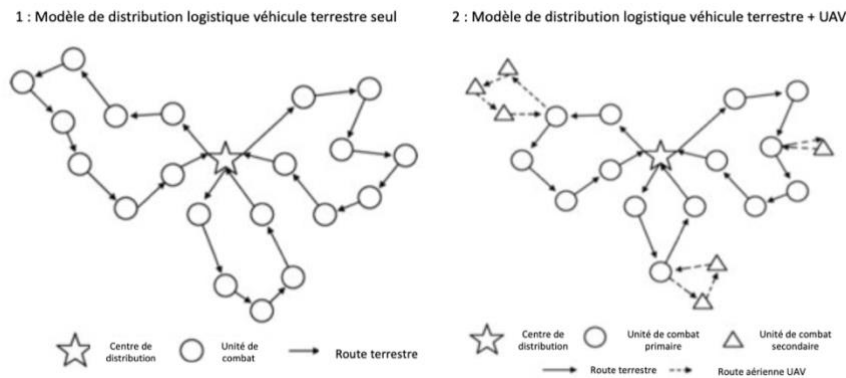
1 : Modèle de distribution logistique véhicule terrestre seul

Centre de distribution

Unité de combat

Route terrestre

2 : Modèle de distribution logistique véhicule terrestre + UAV

Centre de distribution

Unité de combat primaire

Unité de combat secondaire

Route terrestre

Route aérienne UAV